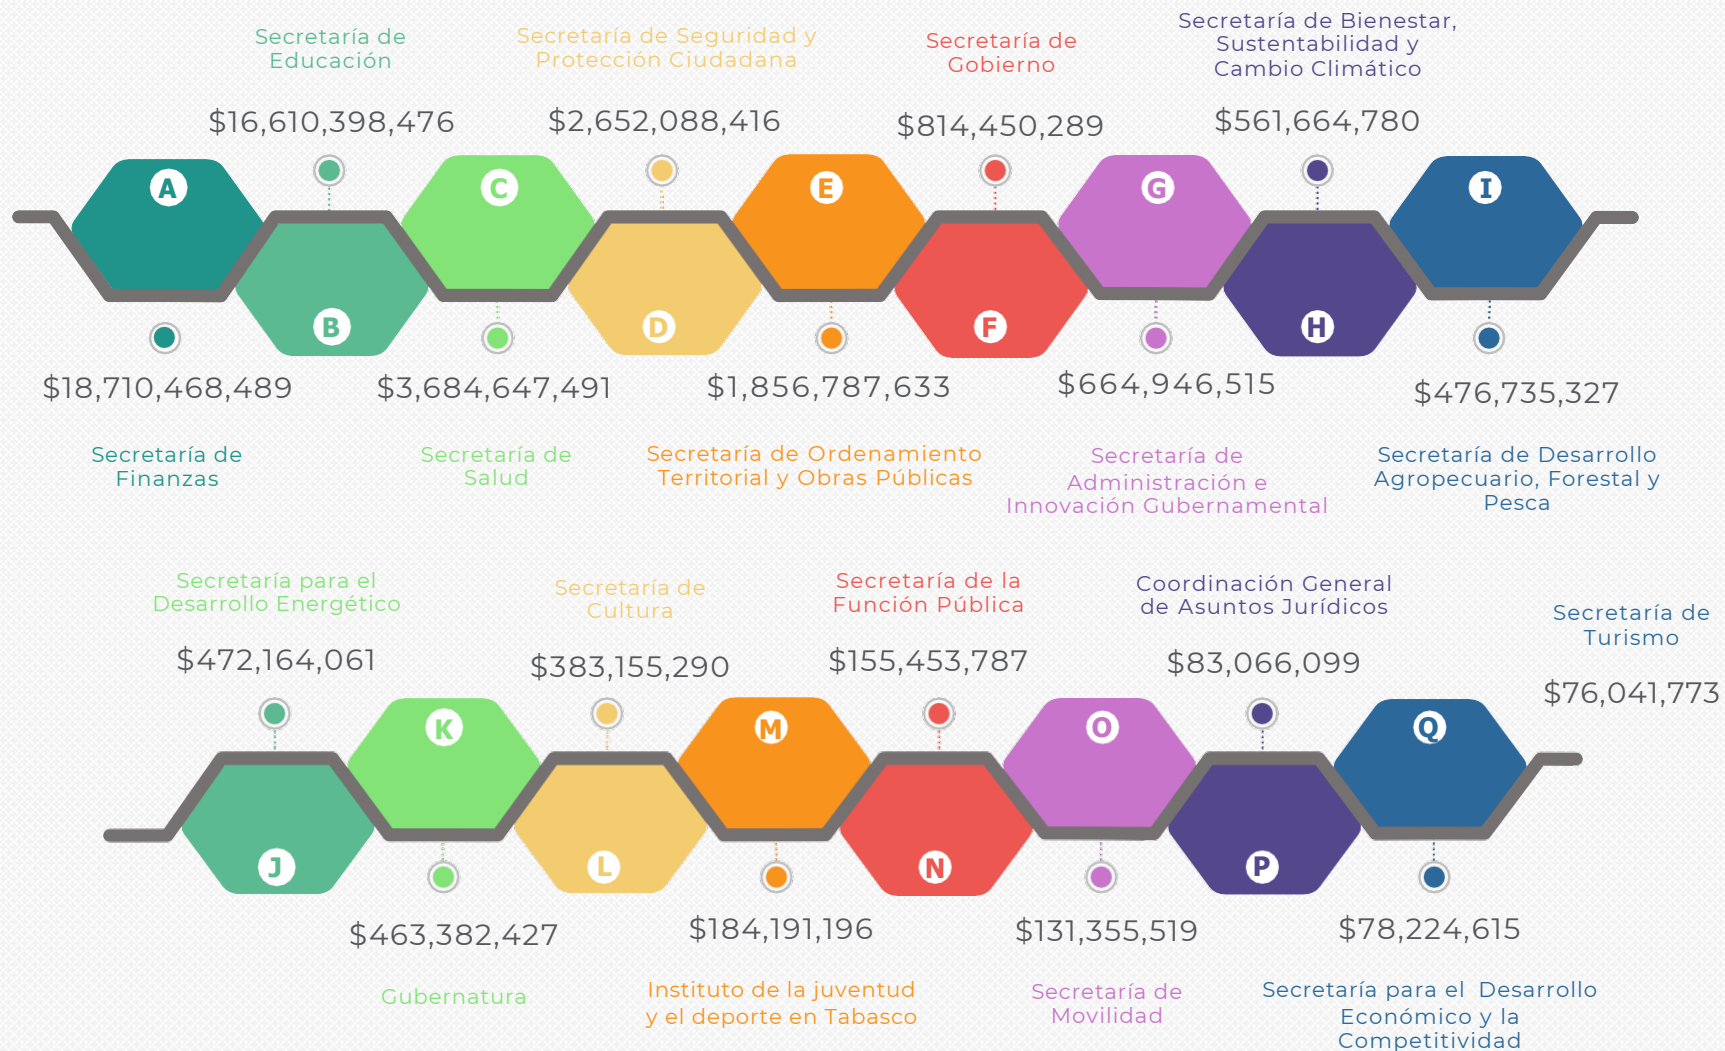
Secretaría de Educación

Secretaría de Seguridad y Protección Ciudadana

Secretaría de Gobierno

Secretaría de Bienestar, Sustentabilidad y Cambio Climático

$16,610,398,476

$2,652,088,416

$814,450,289

$561,664,780

A

C

E

G

I

B

D

F

H

$18,710,468,489

$3,684,647,491

$1,856,787,633

$664,946,515

$476,735,327

Secretaría de Finanzas

Secretaría de Salud

Secretaría de Ordenamiento Territorial y Obras Públicas

Secretaría de Administración e Innovación Gubernamental

Secretaría de Desarrollo Agropecuario, Forestal y Pesca

Secretaría para el Desarrollo Energético

Secretaría de Cultura

Secretaría de la Función Pública

Coordinación General de Asuntos Jurídicos

Secretaría de Turismo

$472,164,061

$383,155,290

$155,453,787

$83,066,099

$76,041,773

K

M

O

Q

J

L

N

P

$463,382,427

$184,191,196

$131,355,519

$78,224,615

Gubernatura

Instituto de la juventud y el deporte en Tabasco

Secretaría de Movilidad

Secretaría para el Desarrollo Económico y la Competitividad